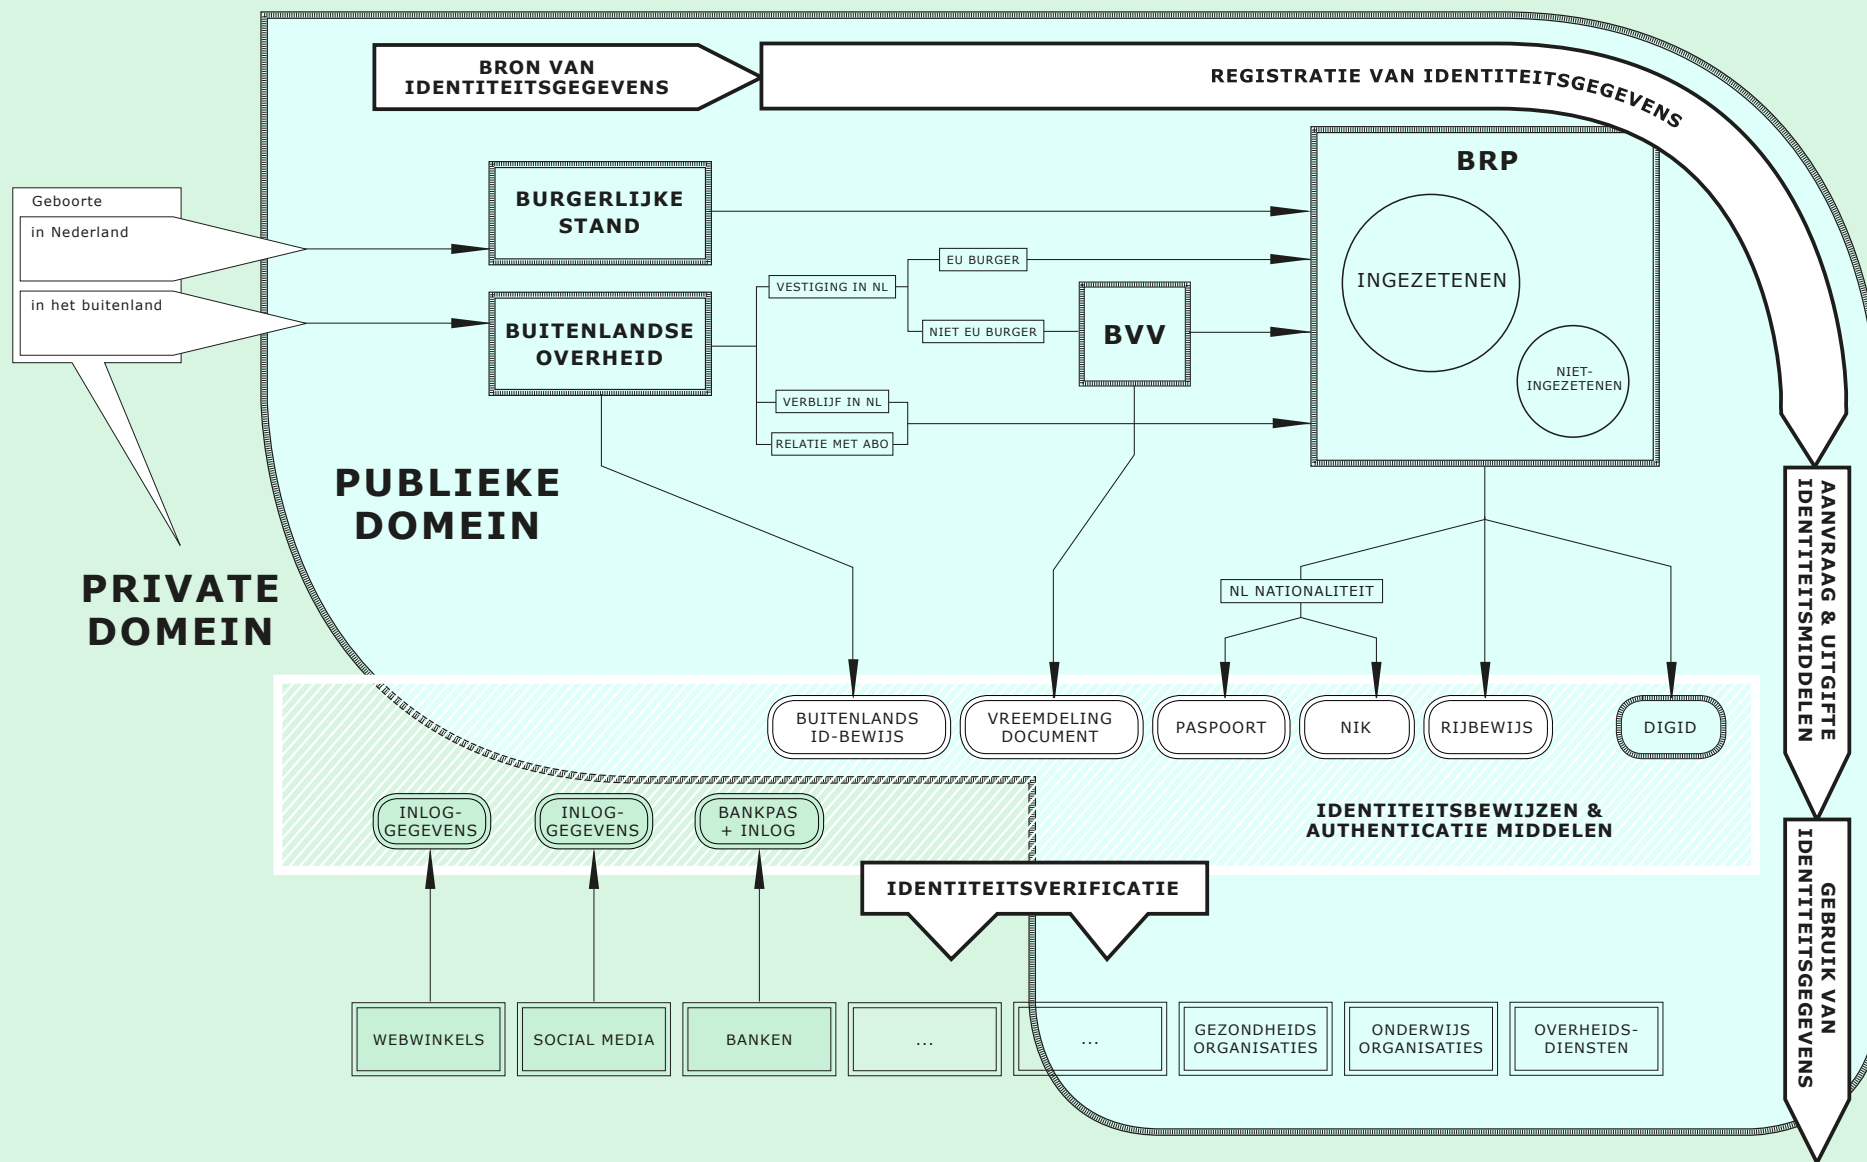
BRON VAN IDENTITEITSGEGEVENS

REGISTRATIE VAN IDENTITEITSGEGEVENS

Geboorte

in Nederland

in het buitenland

BURGERLIJKE STAND

BUITENLANDSE OVERHEID

VESTIGING IN NL

EU BURGER

NIET EU BURGER

BVV

VERBLIJF IN NL

RELATIE MET ABO

BRP

INGEZETENEN

NIET-INGEZETENEN

PUBLIEKE DOMEIN

PRIVATE DOMEIN

NL NATIONALITEIT

AANVRAAG & UITGIFTE IDENTITEITSMIDDELEN

BUITENLANDS ID-BEWIJS

VREEMDELING DOCUMENT

PASPOORT

NIK

RIJBEWIJS

DIGID

INLOG-GEGEVENS

INLOG-GEGEVENS

BANKPAS + INLOG

IDENTITEITSBEWIJZEN & AUTHENTICATIE MIDDELEN

IDENTITEITSVERIFICATIE

WEBWINKELS

SOCIAL MEDIA

BANKEN

...

...

GEZONDHEIDS ORGANISATIES

ONDERWIJS ORGANISATIES

OVERHEIDS-DIENSTEN

GEBRUIK VAN IDENTITEITSGEGEVENS